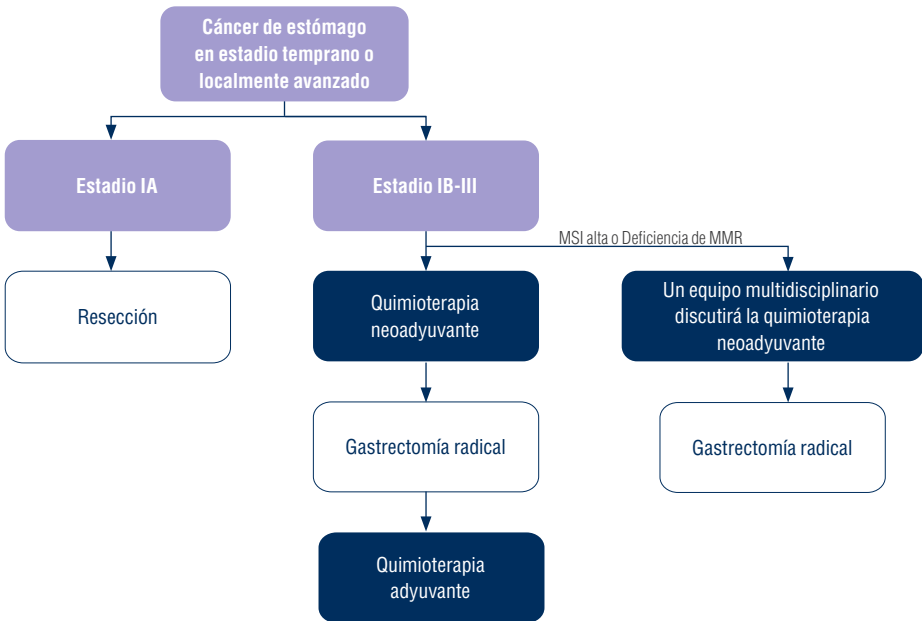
Cáncer de estómago en estadio temprano o localmente avanzado

Estadio IA

Estadio IB-III

Resección

MSI alta o Deficiencia de MMR

Quimioterapia neoadyuvante

Un equipo multidisciplinario discutirá la quimioterapia neoadyuvante

Gastrectomía radical

Gastrectomía radical

Quimioterapia adyuvante